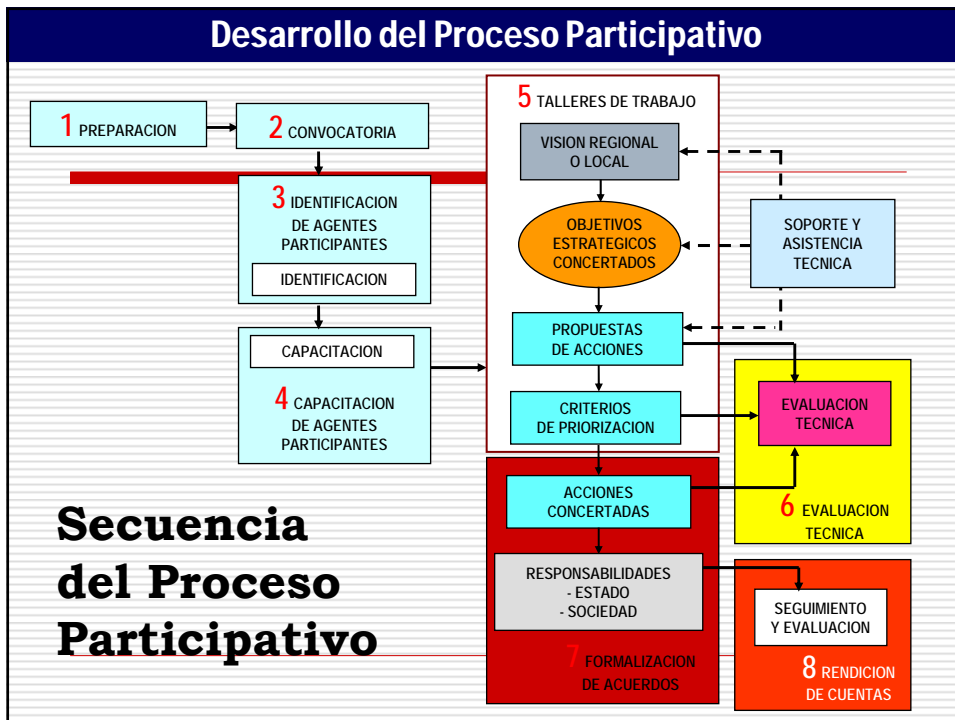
Desarrollo del Proceso Participativo

1 PREPARACION

2 CONVOCATORIA

3 IDENTIFICACION DE AGENTES PARTICIPANTES

IDENTIFICACION

CAPACITACION

4 CAPACITACION DE AGENTES PARTICIPANTES

5 TALLERES DE TRABAJO

VISION REGIONAL O LOCAL

OBJETIVOS ESTRATEGICOS CONCERTADOS

PROPUESTAS DE ACCIONES

CRITERIOS DE PRIORIZACION

SOPORTE Y ASISTENCIA TECNICA

EVALUACION TECNICA

6 EVALUACION TECNICA

ACCIONES CONCERTADAS

RESPONSABILIDADES
- ESTADO
- SOCIEDAD

7 FORMALIZACION DE ACUERDOS

SEGUIMIENTO Y EVALUACION

8 RENDICION DE CUENTAS

Secuencia del Proceso Participativo